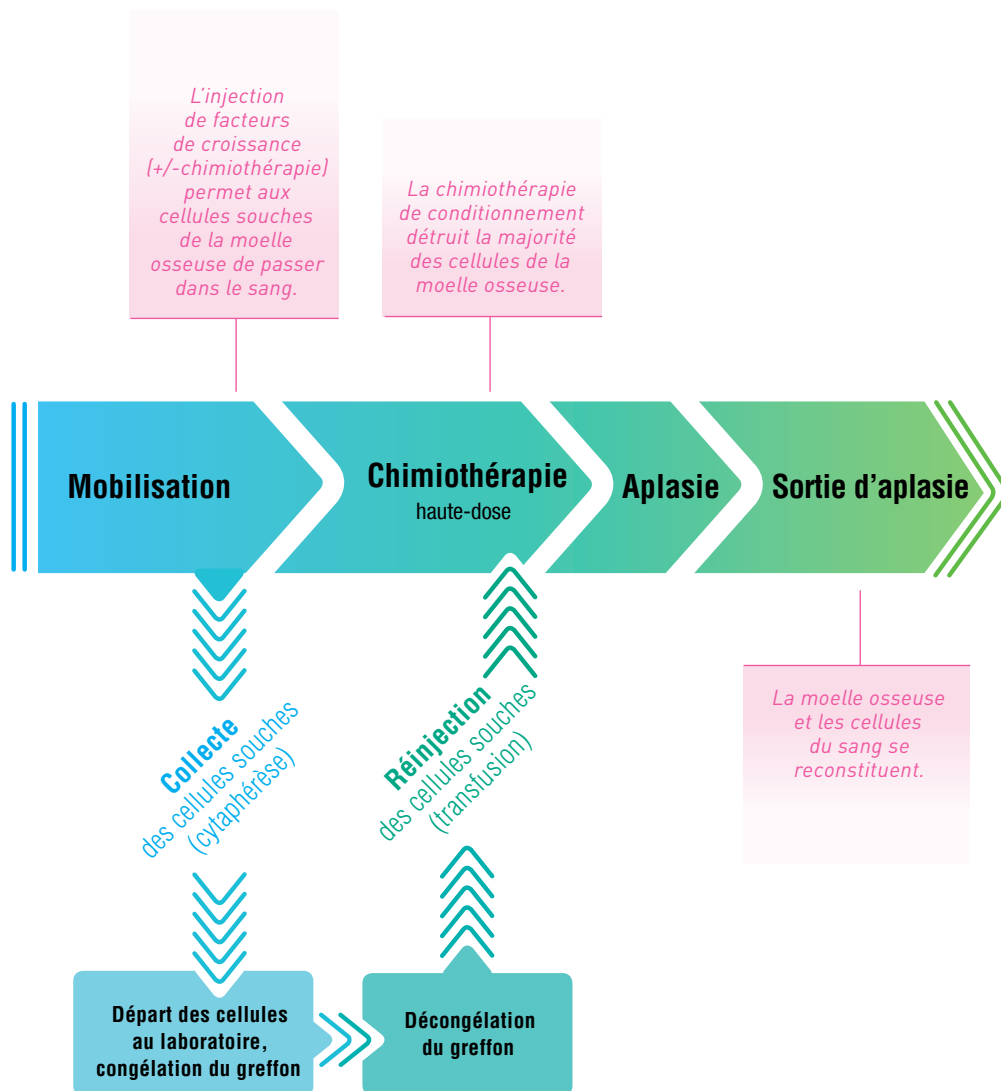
L'injection de facteurs de croissance (+/-chimiothérapie) permet aux cellules souches de la moelle osseuse de passer dans le sang.

La chimiothérapie de conditionnement détruit la majorité des cellules de la moelle osseuse.

Mobilisation

Chimiothérapie haute-dose

Aplasie

Sortie d'aplasie

Collecte des cellules souches (cytaphérèse)

Réinjection des cellules souches (transfusion)

La moelle osseuse et les cellules du sang se reconstituent.

Départ des cellules au laboratoire, congélation du greffon

Décongélation du greffon